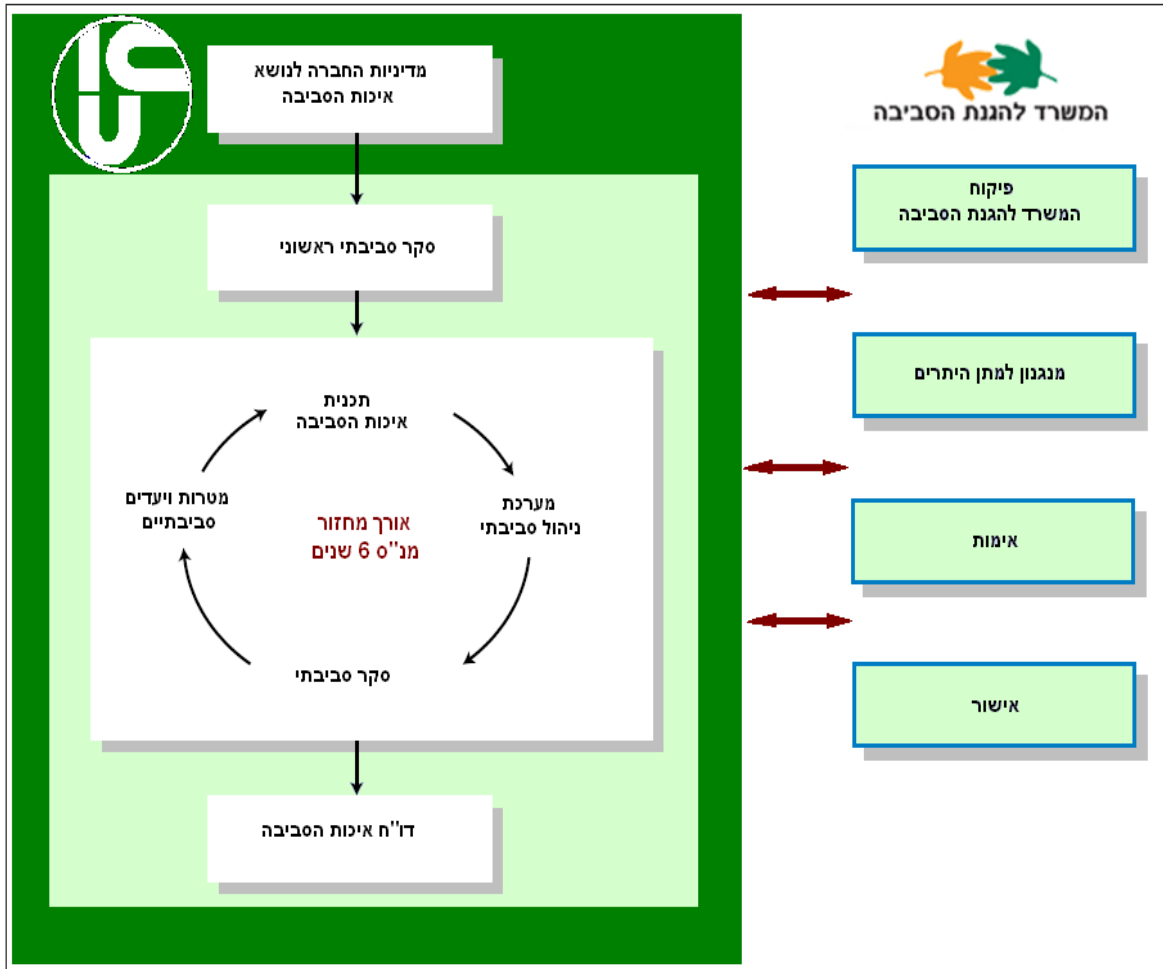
מדיניות החברה לנושא
איכות הסביבה

סקר סביבתי ראשוני

תכנית
איכות הסביבה

מערכת
ניהול סביבתי

סקר סביבתי

מטרות ויעדים
סביבתיים

אורך מחזור
מנ"ס 6 שנים

דו"ח איכות הסביבה

המשרד להגנת הסביבה

פיקוח
המשרד להגנת הסביבה

מנגנון למתן היתרים

אימות

אישור